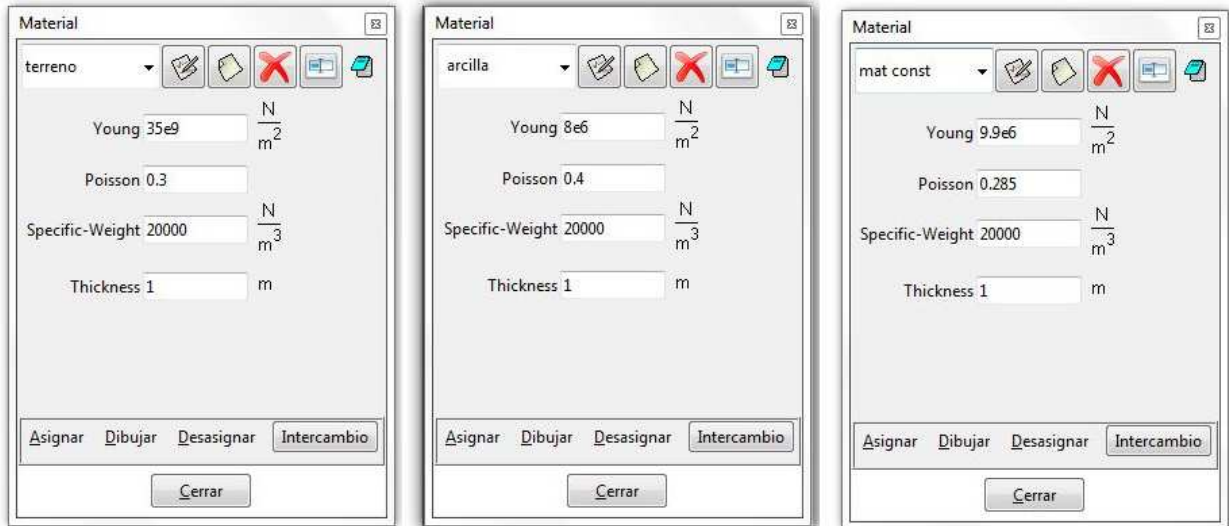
Material

terreno

Young 35e9 $\frac{N}{m^2}$

Poisson 0.3

Specific-Weight 20000 $\frac{N}{m^3}$

Thickness 1 m

Asignar Dibujar Desasignar Intercambio

Cerrar

Material

arcilla

Young 8e6 $\frac{N}{m^2}$

Poisson 0.4

Specific-Weight 20000 $\frac{N}{m^3}$

Thickness 1 m

Asignar Dibujar Desasignar Intercambio

Cerrar

Material

mat const

Young 9.9e6 $\frac{N}{m^2}$

Poisson 0.285

Specific-Weight 20000 $\frac{N}{m^3}$

Thickness 1 m

Asignar Dibujar Desasignar Intercambio

Cerrar